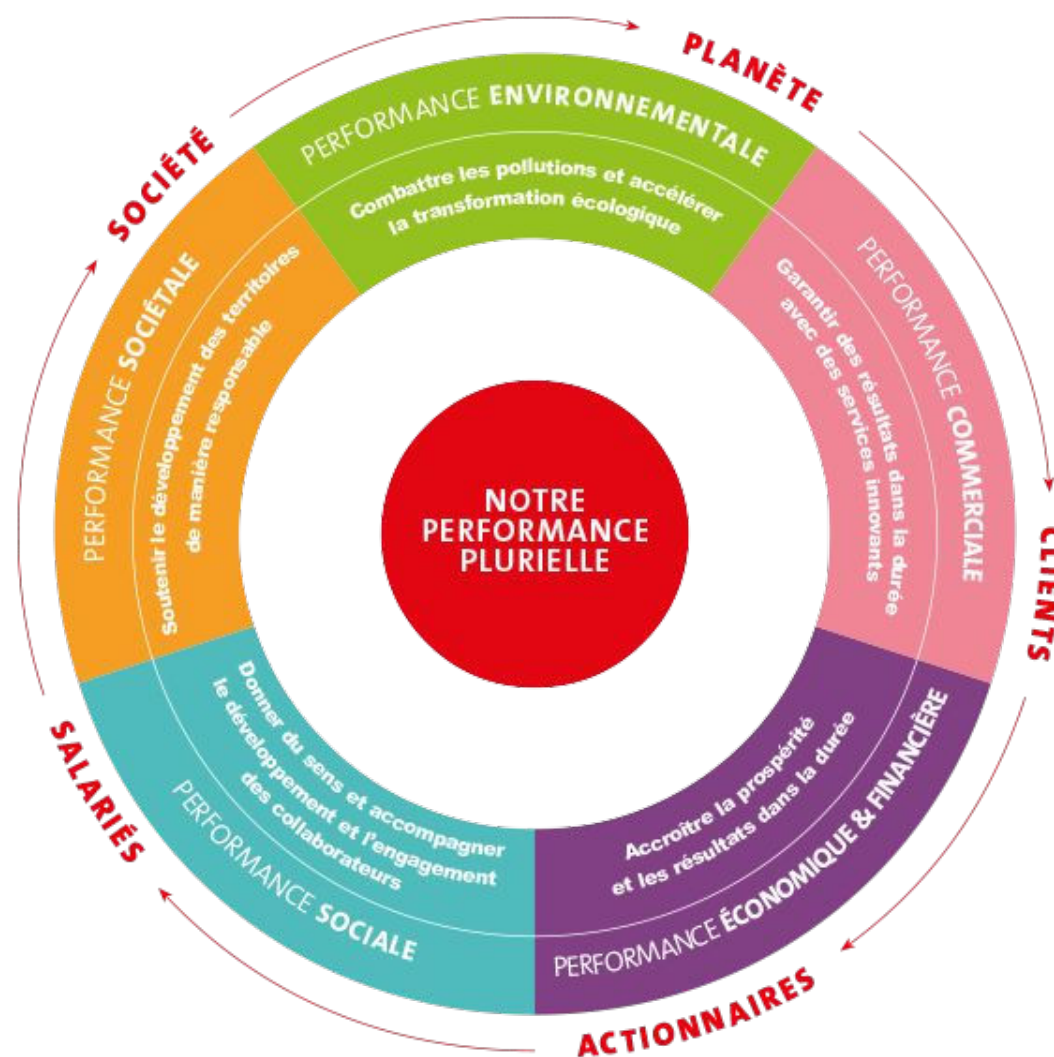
PLANÈTE

PERFORMANCE ENVIRONNEMENTALE

Combattre les pollutions et accélérer la transformation écologique

PERFORMANCE COMMERCIALE

Garantir des résultats dans la durée avec des services innovants

CLIENTS

PERFORMANCE ÉCONOMIQUE & FINANCIÈRE

Accroître la prospérité et les résultats dans la durée

ACTIONNAIRES

PERFORMANCE SOCIALE

Donner du sens et accompagner le développement et l'engagement des collaborateurs

SALARIÉS

PERFORMANCE SOCIÉTALE

Soutenir le développement des territoires de manière responsable

SOCIÉTÉ

NOTRE PERFORMANCE PLURIELLE